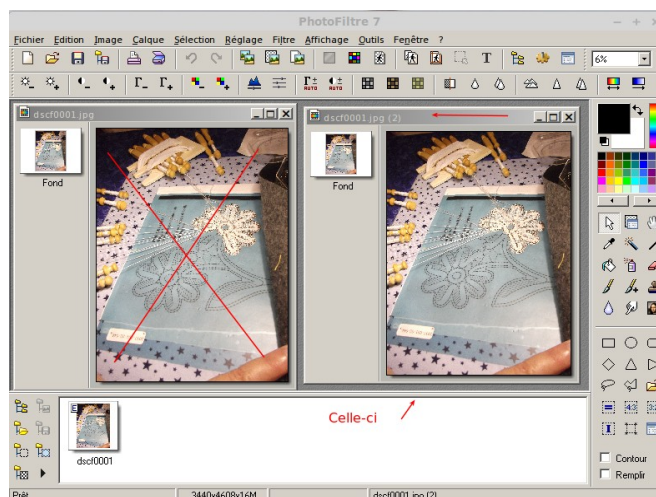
PhotoFiltre 7

Fichier Edition Image Calque Sélection Réglage Filtre Affichage Outils Fenêtre ?

6%

dscf0001.jpg

Fond

dscf0001.jpg (2)

Fond

Celle-ci

dscf0001

Contour

Remplir

Prêt

3440x4608x16M

dscf0001.jpg (2)